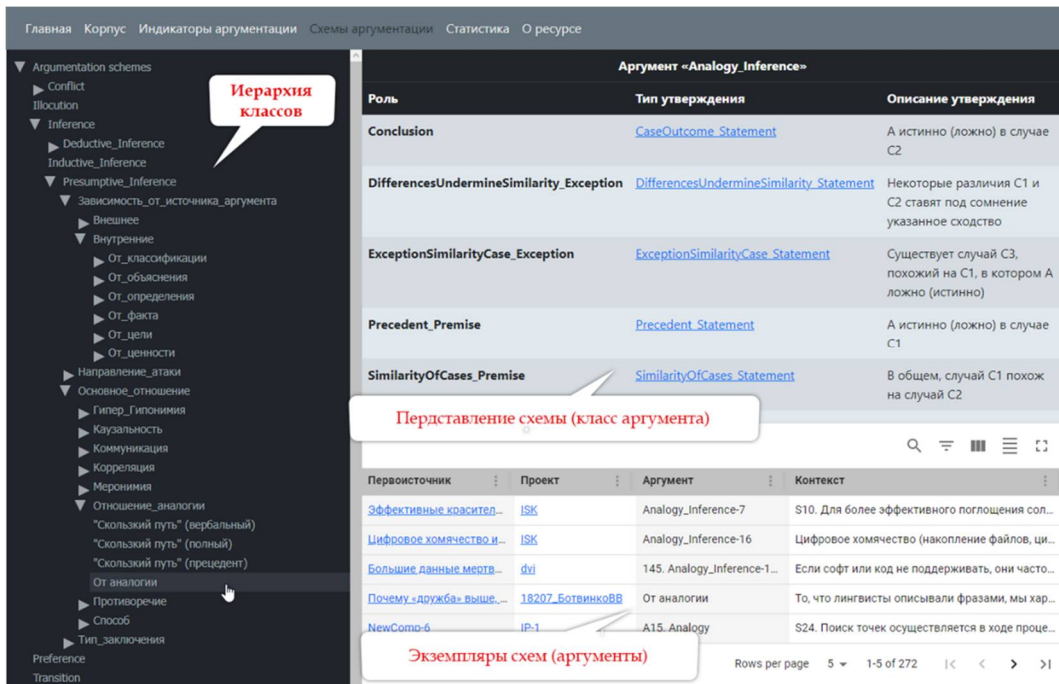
Главная Корпус Индикаторы аргументации Схемы аргументации Статистика О ресурсе

Argumentation schemes
Conflict
Illocution
Inference
Deductive_Inference
Inductive_Inference
Presumptive_Inference
Зависимость_от_источника_аргумента
Внешнее
Внутреннее
От_классификации
От_объяснения
От_определения
От_факта
От_цели
От_ценности
Направление_атаки
Основное_отношение
Гипер_Гипонимия
Каузальность
Коммуникация
Корреляция
Меронимия
Отношение_аналогии
"Скользкий путь" (вербальный)
"Скользкий путь" (полный)
"Скользкий путь" (прецедент)
От аналогии
Противоречие
Способ
Тип_заключения
Preference
Transition

Иерархия классов

Аргумент «Analogy_Inference»

| Роль | Тип утверждения | Описание утверждения |
|---|---|---|
| Conclusion | CaseOutcome_Statement | А истинно (ложно) в случае C2 |
| DifferencesUndermineSimilarity_Exception | DifferencesUndermineSimilarity_Statement | Некоторые различия C1 и C2 ставят под сомнение указанное сходство |
| ExceptionSimilarityCase_Exception | ExceptionSimilarityCase_Statement | Существует случай C3, похожий на C1, в котором А ложно (истинно) |
| Precedent_Premise | Precedent_Statement | А истинно (ложно) в случае C1 |
| SimilarityOfCases_Premise | SimilarityOfCases_Statement | В общем, случай C1 похож на случай C2 |

Пердставление схемы (класс аргумента)

| Первоисточник | Проект | Аргумент | Контекст |
|---|---|---|---|
| Эффективные красител... | ISK | Analogy_Inference-7 | S10. Для более эффективного поглощения сол... |
| Цифровое хомячество и... | ISK | Analogy_Inference-16 | Цифровое хомячество (накопление файлов, ци... |
| Большие данные мертв... | dvi | 145. Analogy_Inference-1... | Если софт или код не поддерживать, они часто... |
| Почему «дружба» выше,... | 18207_БотвинкоВВ | От аналогии | То, что лингвисты описывали фразами, мы хар... |
| NewComp-6 | IP-1 | A15. Analogy | S24. Поиск точек осуществляется в ходе проце... |

Экземпляры схем (аргументы)

Rows per page 5 1-5 of 272